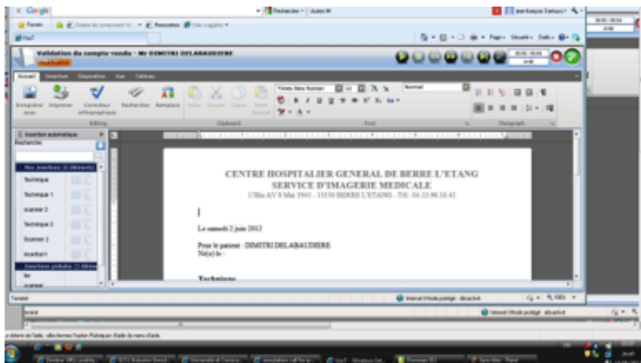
Google
Rechercher
Favoris
Validation du compte rendu - Mr DIMITRI DELABAUDIERE
Accueil Insertion Disposition Vue Tableau
Enregistrer Imprimer Correcteur orthographique Rechercher Remplacer
Coller Couper Copier
Times New Roman
Normal
Presse-papiers
Police
Paragraphe
Insertion automatique
Recherche
Technique
Technique 1
scanner 2
Technique 2
Scanner 3
CENTRE HOSPITALIER GENERAL DE BERRE L'ETANG
SERVICE D'IMAGERIE MEDICALE
17Bis AV 8 Mai 1945 - 13130 BERRE L'ETANG - Tél : 04.13.94.10.42
Le samedi 2 juin 2012
Pour le patient : DIMITRI DELABAUDIERE
Né(e) le :
Technique
Terminé
Internet | Mode protégé : désactivé
100%